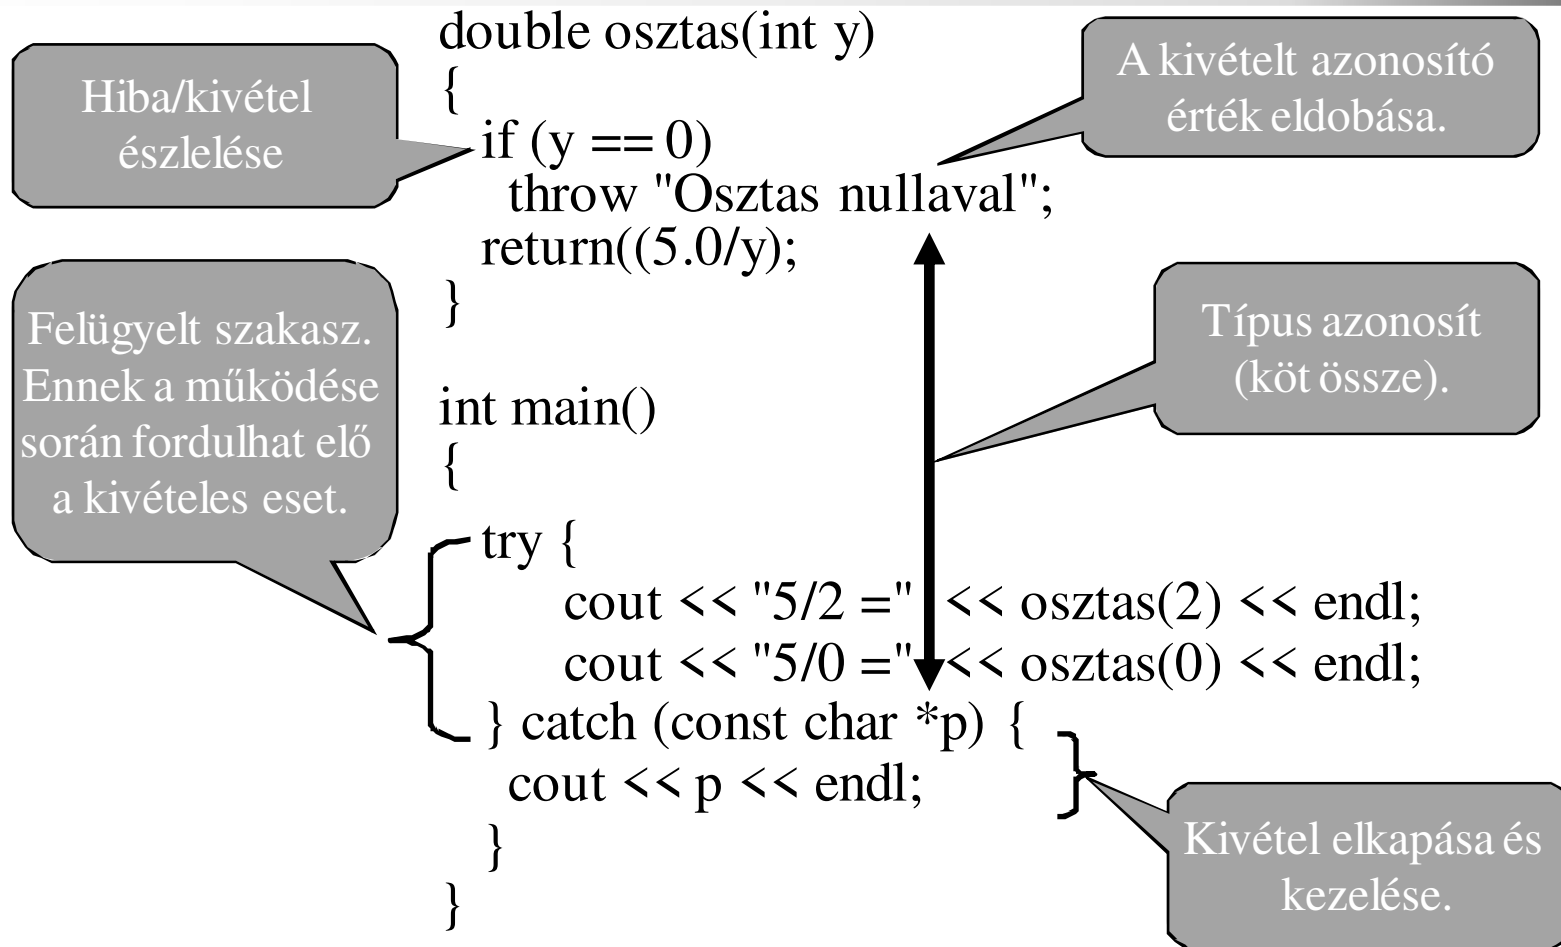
double osztas(int y)
{
 if (y == 0)
  throw "Osztas nullaval";
 return((5.0/y);
}

int main()
{
 try {
   cout << "5/2 =" << osztas(2) << endl;
   cout << "5/0 =" << osztas(0) << endl;
 } catch (const char *p) {
  cout << p << endl;
 }
}

Hiba/kivétel észlelése

A kivételt azonosító érték eldobása.

Felügyelt szakasz. Ennek a működése során fordulhat elő a kivételes eset.

Típus azonosít (köt össze).

Kivétel elkapása és kezelése.